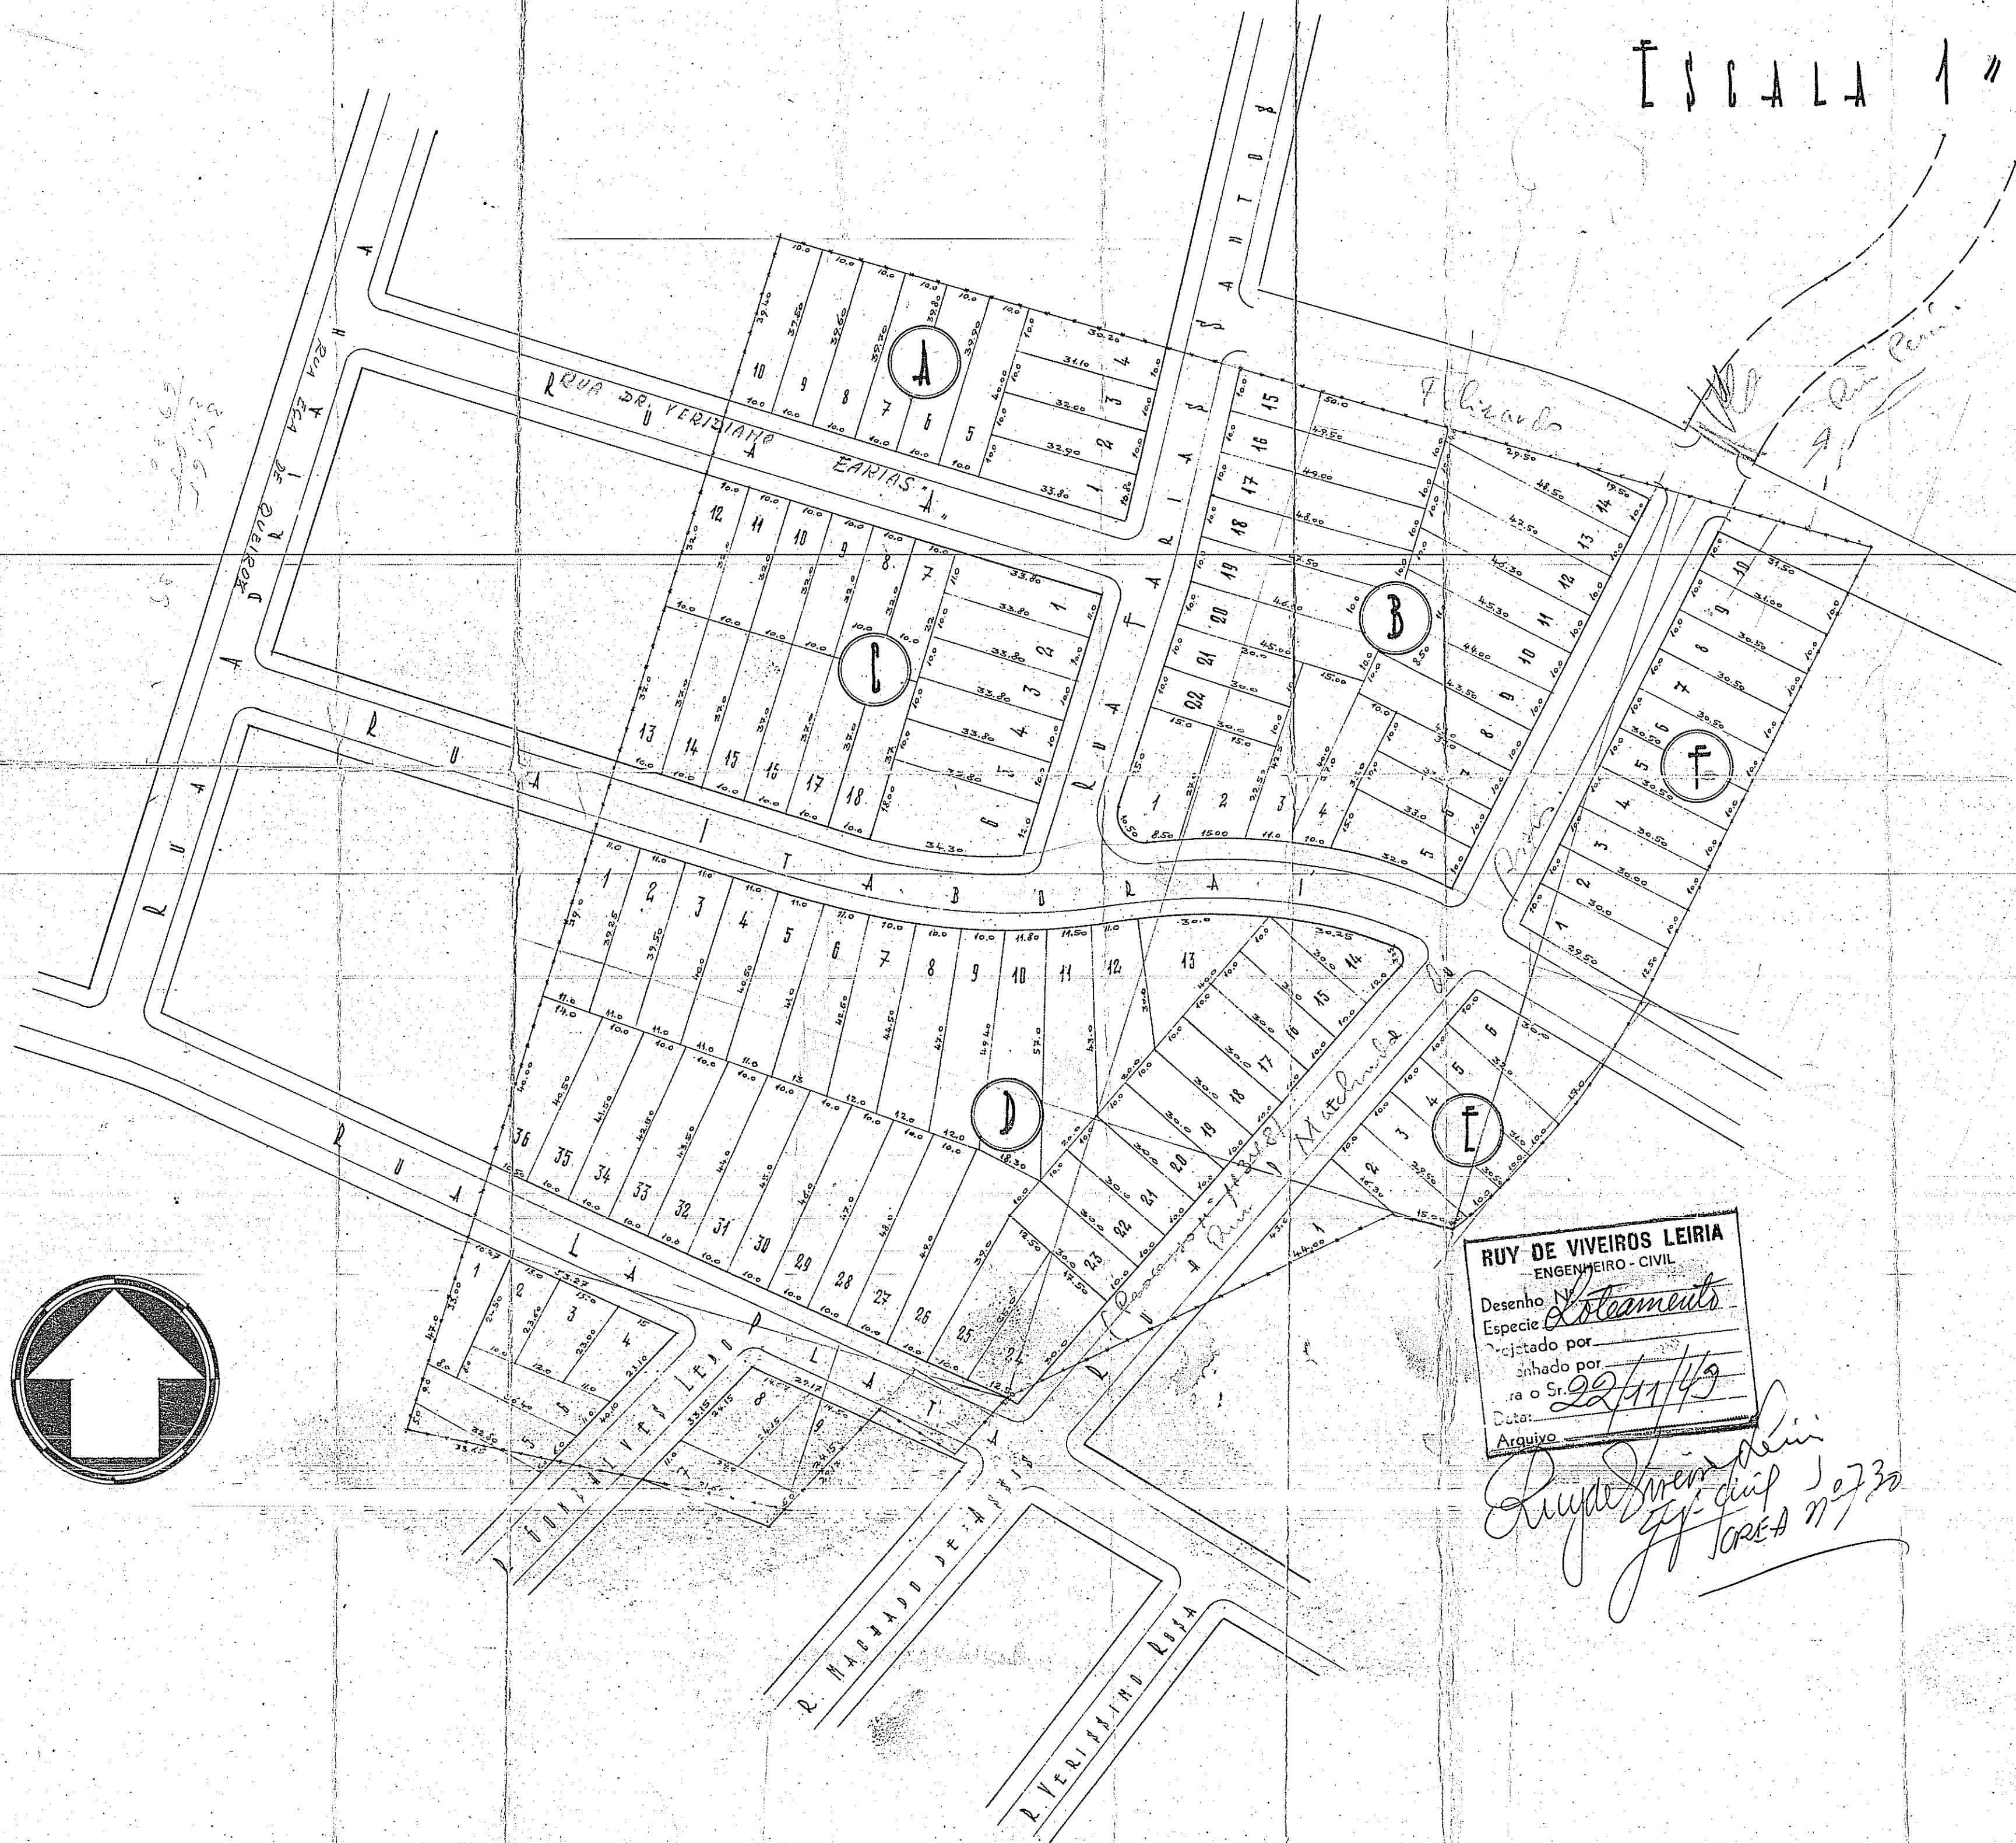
ESCALA 1"

RUA DR. VERIZIANO FARIAS "A"

RUA EÇA DE QUEIROZ

RUA DARIA

RUA FARIAS SANTOS

RUA ITABORAÍ

RUA LAURA

RUA PLATÃO

R. GONÇALVES LEDO

R. MACHADO DE ASSIS

R. VERISSIMO ROSA

A

B

C

D

E

F

RUY DE VIVEIROS LEIRIA
ENGENHEIRO - CIVIL
Desenho No
Especie Loteamento
Projetado por
Desenhado por
Para o Sr. 22/11/43
Data:
Arquivo

Ruy de Viveiros Leiria
Eng. civil
CREA nº 730